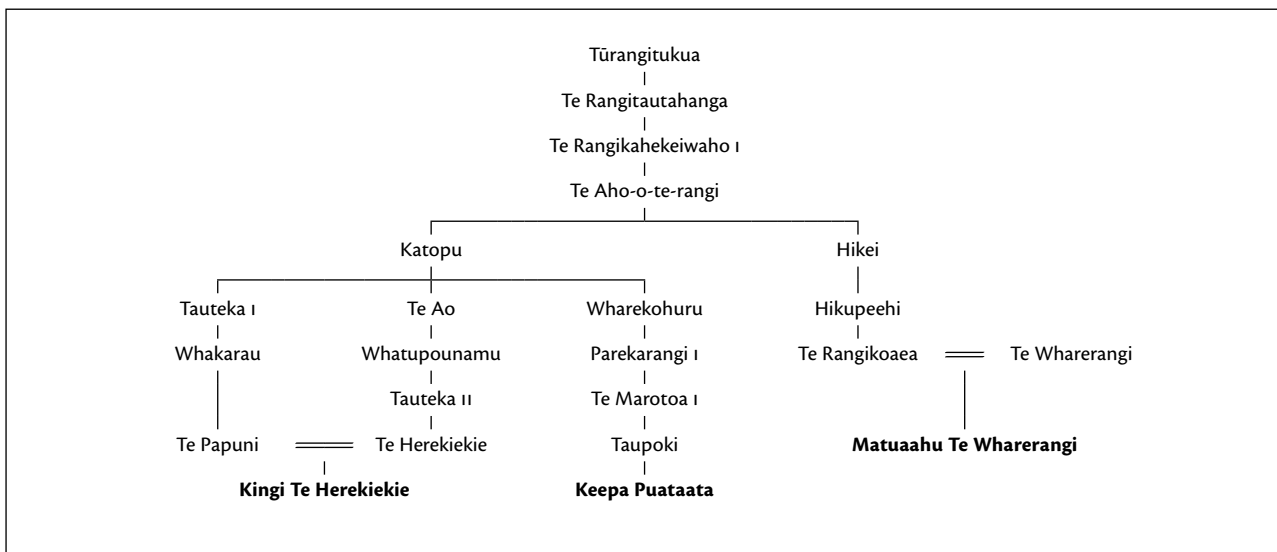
Tūrangitukua

Te Rangitautahanga

Te Rangikahekeiwaho I

Te Aho-o-te-rangi

Katopu

Hikei

Tauteka I

Te Ao

Wharekohuru

Hikupeehi

Whakarau

Whatupounamu

Parekarangi I

Te Rangikoaea

Te Wharerangi

Tauteka II

Te Marotoa I

Te Papuni

Te Herekiekie

Taupoki

**Matuaahu Te Wharerangi**

**Kingi Te Herekiekie**

**Keepa Puataata**